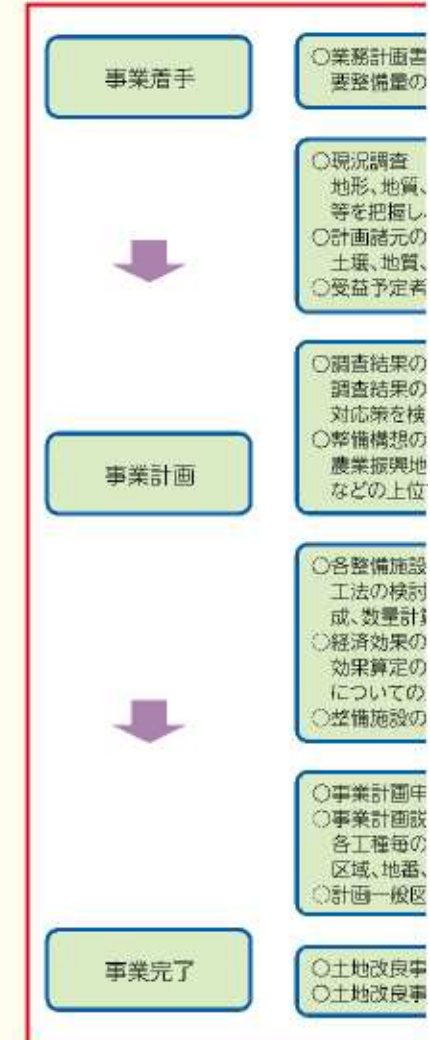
事業着手

○業務計画書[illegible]
要整備量の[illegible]

○現況調査
地形、地質、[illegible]
等を把握し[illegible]
○計画諸元の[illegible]
土壌、地質、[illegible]
○受益予定者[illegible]

事業計画

○調査結果の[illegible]
調査結果の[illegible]
対応策を検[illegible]
○整備構想の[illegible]
農業振興地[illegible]
などの上位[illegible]

○各整備施設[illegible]
工法の検討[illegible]
成、数量計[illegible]
○経済効果の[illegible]
効果算定の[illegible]
についての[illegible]
○整備施設の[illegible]

○事業計画申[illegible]
○事業計画説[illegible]
各工種毎の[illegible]
区域、地番、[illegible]
○計画一般図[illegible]

事業完了

○土地改良事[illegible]
○土地改良事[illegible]